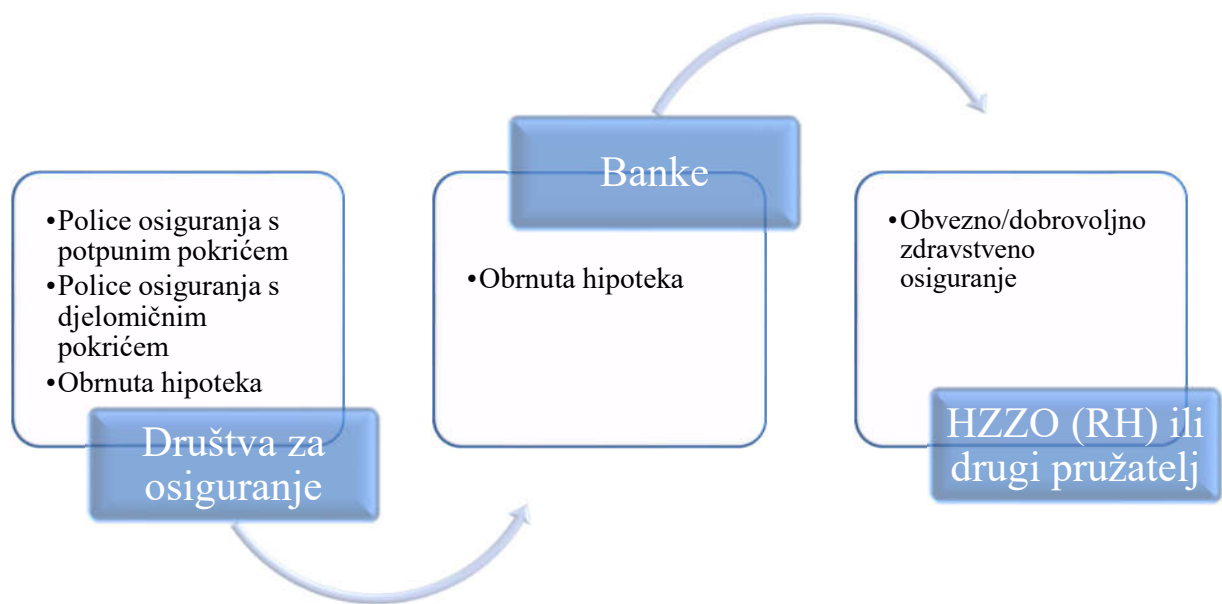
•Police osiguranja s potpunim pokrićem
•Police osiguranja s djelomičnim pokrićem
•Obrnuta hipoteka

Društva za osiguranje

Banke

•Obrnuta hipoteka

•Obvezno/dobrovoljno zdravstveno osiguranje

HZZO (RH) ili drugi pružatelj